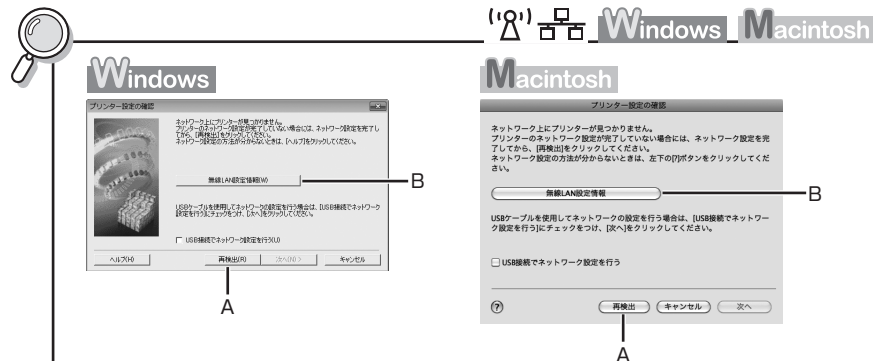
Windows Macintosh

Windows

プリンター設定の確認

ネットワーク上にプリンターが見つかりません。
プリンターのネットワーク設定が完了していない場合には、ネットワーク設定を完了してから、[再検出]をクリックしてください。
ネットワーク設定の方法が分からないときは、[ヘルプ]をクリックしてください。

無線LAN設定情報(W)

B

USBケーブルを使用してネットワークの設定を行う場合は、[USB接続でネットワーク設定を行う]にチェックをつけ、[次へ]をクリックしてください。

USB接続でネットワーク設定を行う(U)

ヘルプ(H)

再検出(R)

次へ(N) >

キャンセル

A

Macintosh

プリンター設定の確認

ネットワーク上にプリンターが見つかりません。
プリンターのネットワーク設定が完了していない場合には、ネットワーク設定を完了してから、[再検出]をクリックしてください。
ネットワーク設定の方法が分からないときは、左下の[?]ボタンをクリックしてください。

無線LAN設定情報

B

USBケーブルを使用してネットワークの設定を行う場合は、[USB接続でネットワーク設定を行う]にチェックをつけ、[次へ]をクリックしてください。

USB接続でネットワーク設定を行う

?

再検出

キャンセル

次へ

A